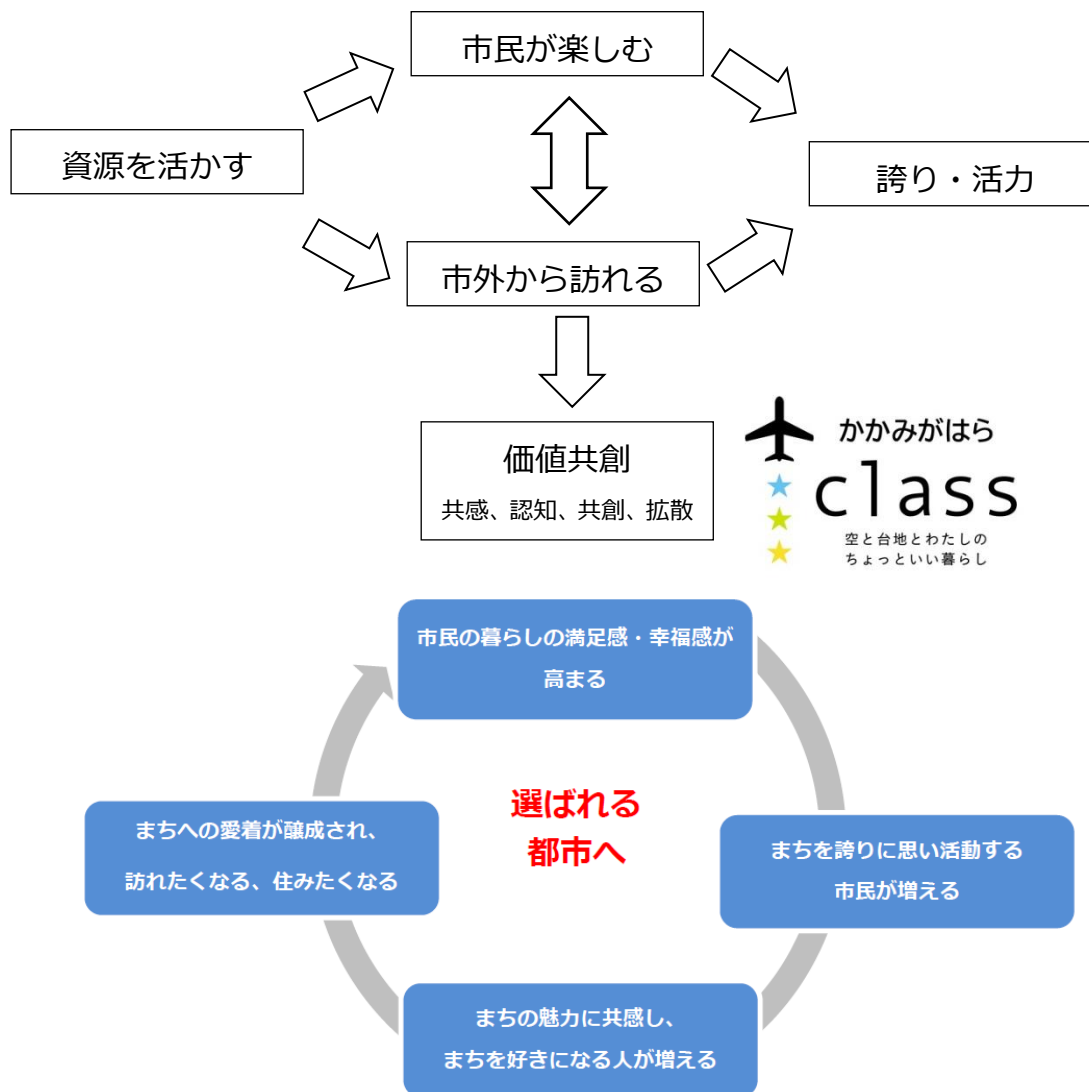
市民が楽しむ

資源を活かす

誇り・活力

市外から訪れる

価値共創
共感、認知、共創、拡散

かかみがはら
class
空と台地とわたしの
ちょっといい暮らし

市民の暮らしの満足感・幸福感が高まる

選ばれる
都市へ

まちへの愛着が醸成され、
訪れたくなる、住みたくなる

まちを誇りに思い活動する
市民が増える

まちの魅力に共感し、
まちを好きになる人が増える